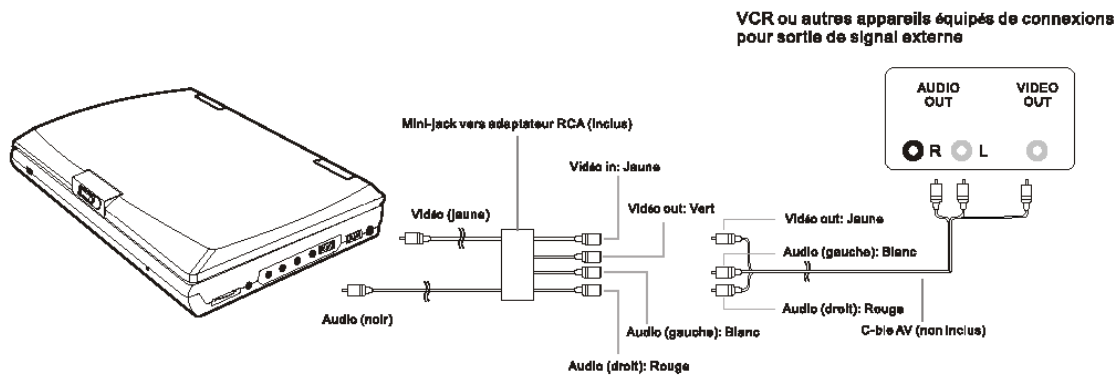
VCR ou autres appareils équipés de connexions pour sortie de signal externe

AUDIO OUT

VIDEO OUT

R L

Mini-jack vers adaptateur RCA (inclus)

Vidéo in: Jaune

Vidéo out: Vert

Vidéo (jaune)

Audio (noir)

Audio (gauche): Blanc

Audio (droit): Rouge

Vidéo out: Jaune

Audio (gauche): Blanc

Audio (droit): Rouge

C-ble AV (non inclus)